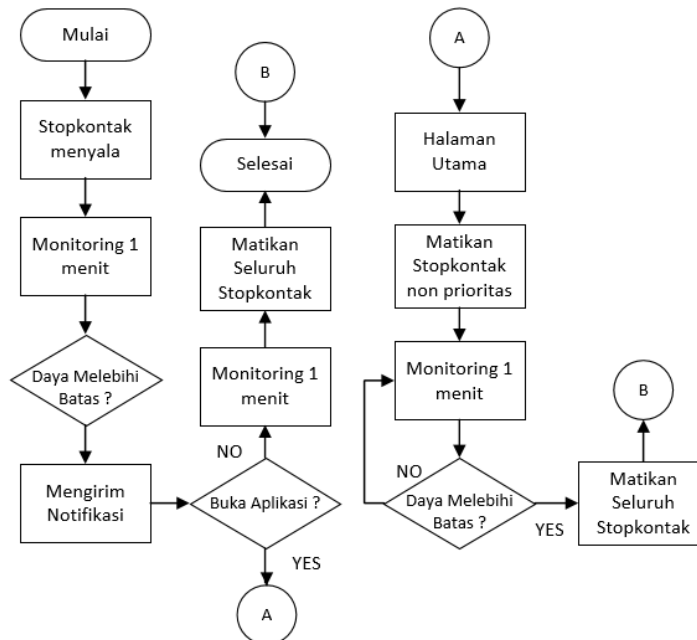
Mulai

Stopkontak menyala

Monitoring 1 menit

Daya Melebihi Batas ?

Mengirim Notifikasi

B

Selesai

Matikan Seluruh Stopkontak

Monitoring 1 menit

NO

Buka Aplikasi ?

YES

A

A

Halaman Utama

Matikan Stopkontak non prioritas

Monitoring 1 menit

NO

Daya Melebihi Batas ?

YES

Matikan Seluruh Stopkontak

B